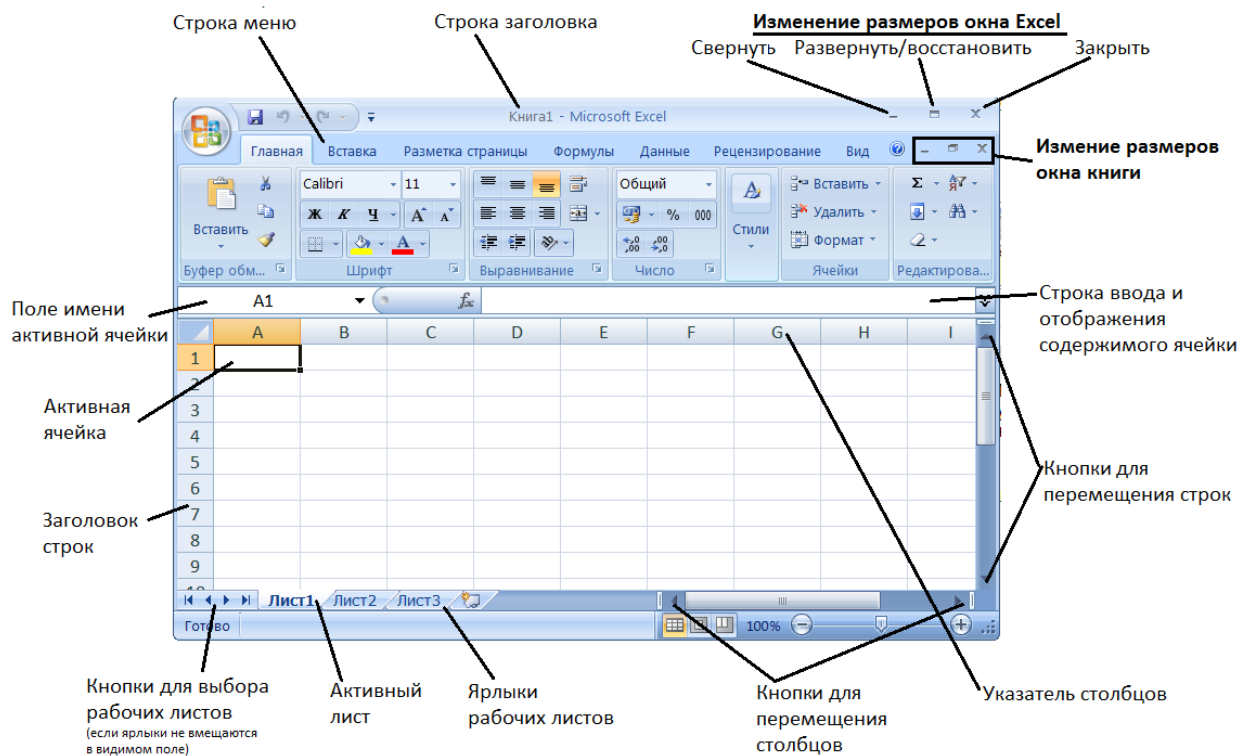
Строка меню

Строка заголовка

Изменение размеров окна Excel

Свернуть

Развернуть/восстановить

Закрыть

Книга1 - Microsoft Excel

Главная Вставка Разметка страницы Формулы Данные Рецензирование Вид

Изменение размеров окна книги

Вставить

Буфер обм...

Calibri 11

Шрифт

Выравнивание

Общий

% 000

Число

Стили

Вставить

Удалить

Формат

Ячейки

Редактирова...

Поле имени активной ячейки

A1

$f_x$

Строка ввода и отображения содержимого ячейки

| | A | B | C | D | E | F | G | H | I |
|---|---|---|---|---|---|---|---|---|---|
| 1 | | | | | | | | | |
| 2 | | | | | | | | | |
| 3 | | | | | | | | | |
| 4 | | | | | | | | | |
| 5 | | | | | | | | | |
| 6 | | | | | | | | | |
| 7 | | | | | | | | | |
| 8 | | | | | | | | | |
| 9 | | | | | | | | | |

Активная ячейка

Заголовок строк

Кнопки для перемещения строк

Лист1 Лист2 Лист3

Готово

100%

Кнопки для выбора рабочих листов
(если ярлыки не вмещаются в видимом поле)

Активный лист

Ярлыки рабочих листов

Кнопки для перемещения столбцов

Указатель столбцов